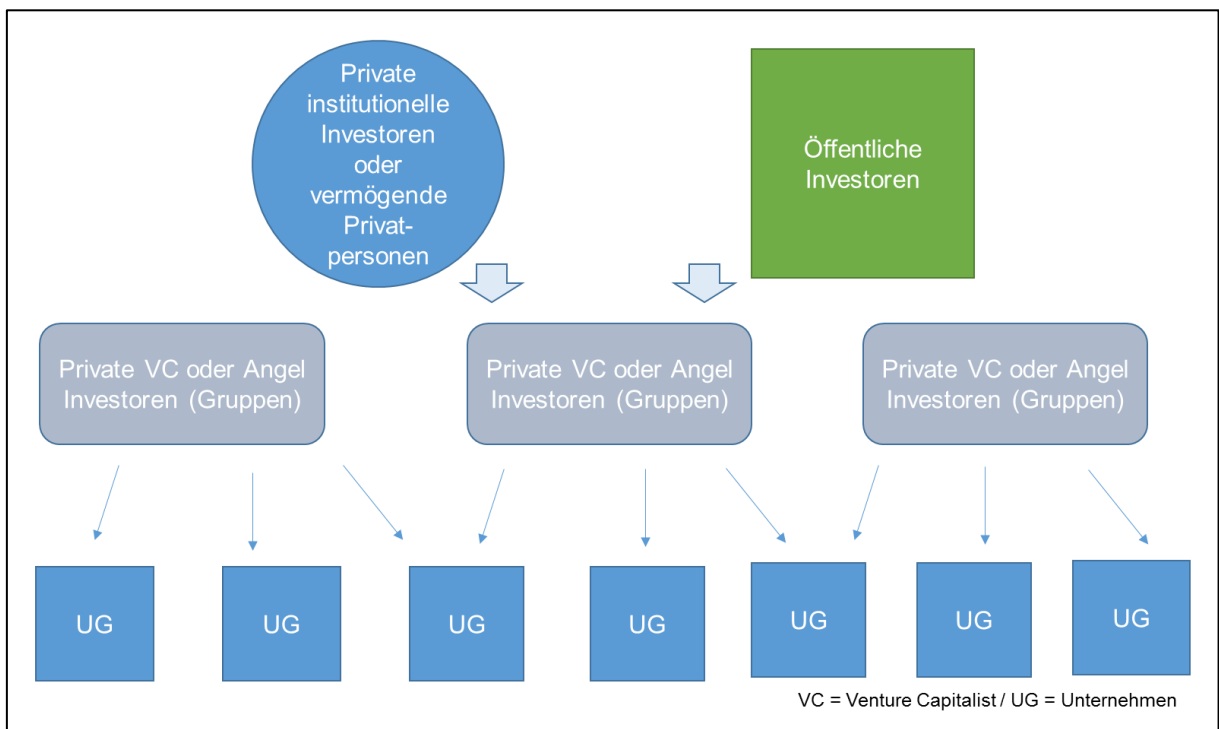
Private institutionelle Investoren oder vermögende Privatpersonen

Öffentliche Investoren

Private VC oder Angel Investoren (Gruppen)

Private VC oder Angel Investoren (Gruppen)

Private VC oder Angel Investoren (Gruppen)

UG

UG

UG

UG

UG

UG

UG

VC = Venture Capitalist / UG = Unternehmen